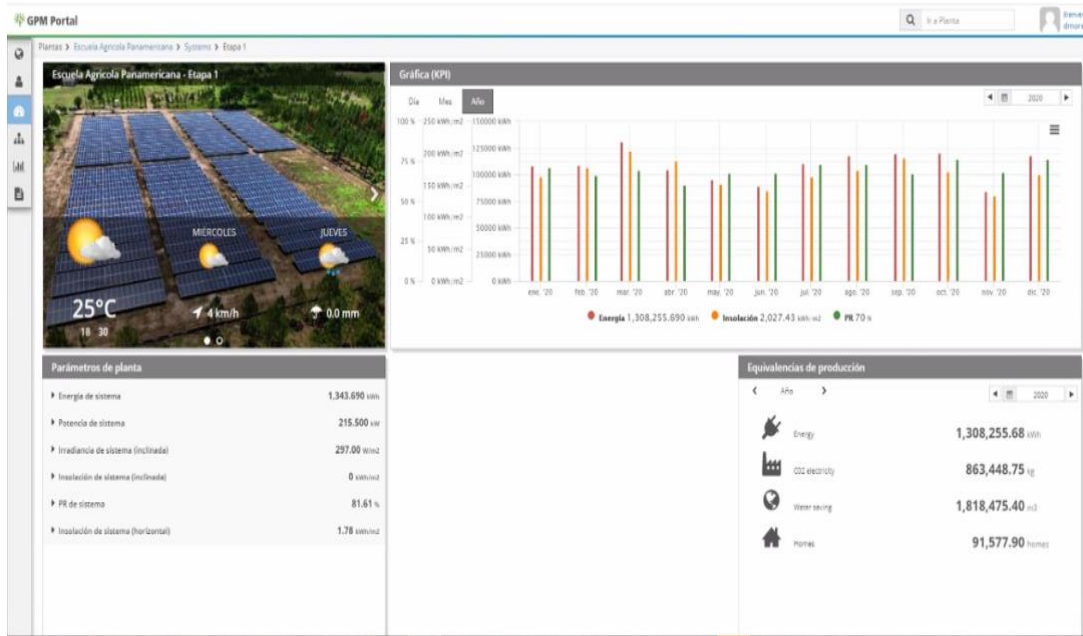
GPM Portal

Ir a Planta

Bienve
dmore

Plantas > Escuela Agricola Panamericana > Systems > Etapa 1

Escuela Agricola Panamericana - Etapa 1

MIÉRCOLES

JUEVES

25°C

18 30

4 km/h

0.0 mm

Gráfica (KPI)

Día Mes Año

2020

100 % 250 kWh/m2 150000 kWh
75 % 200 kWh/m2 125000 kWh
100000 kWh
50 % 150 kWh/m2 75000 kWh
100 kWh/m2 50000 kWh
25 % 50 kWh/m2 25000 kWh
0 % 0 kWh/m2 0 kWh

ene. '20 feb. '20 mar. '20 abr. '20 may. '20 jun. '20 jul. '20 ago. '20 sep. '20 oct. '20 nov. '20 dic. '20

Energía 1,308,255.690 kWh Insolación 2,027.43 kWh/m2 PR 70 %

Parámetros de planta

| | |
|---|---|
| Energía de sistema | 1.343.690 kWh |
| Potencia de sistema | 215.500 kW |
| Irradiancia de sistema (inclinada) | 297.00 W/m2 |
| Insolación de sistema (inclinada) | 0 kWh/m2 |
| PR de sistema | 81.61 % |
| Insolación de sistema (horizontal) | 1.78 kWh/m2 |

Equivalencias de producción

Año

2020

| | |
|---|---|
| Energy | 1,308,255.68 kWh |
| CO2 electricity | 863,448.75 kg |
| Water saving | 1,818,475.40 m3 |
| Homes | 91,577.90 homes |